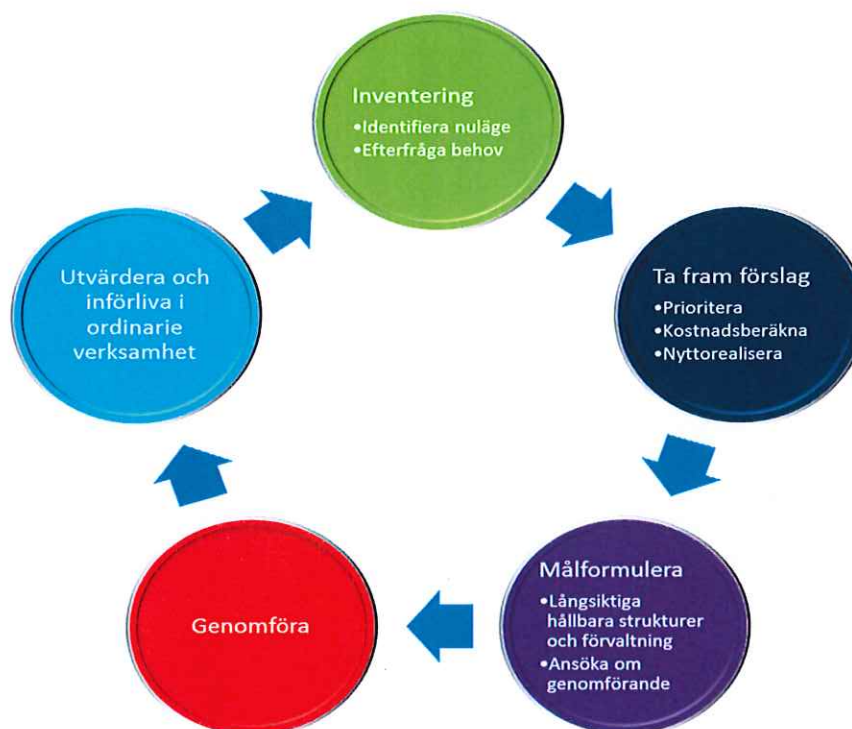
Inventering
•Identifiera nuläge
•Efterfråga behov

Ta fram förslag
•Prioritera
•Kostnadsberäkna
•Nyttorealisera

Målformulera
•Långsiktiga hållbara strukturer och förvaltning
•Ansöka om genomförande

Genomföra

Utvärdera och införliva i ordinarie verksamhet